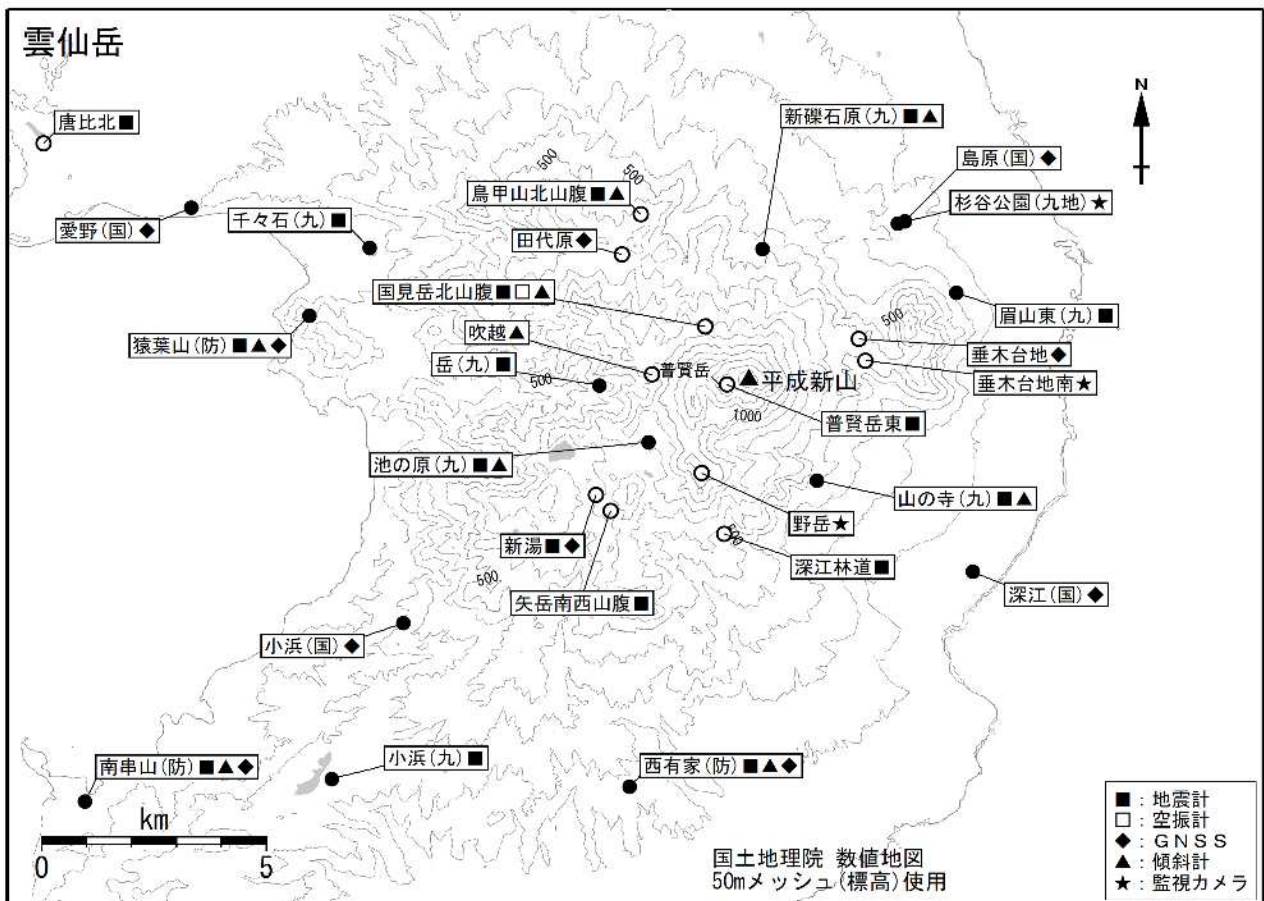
雲仙岳

N

唐比北■

新礫石原（九）■▲

島原（国）◆

鳥甲山北山腹■▲

杉谷公園（九地）★

愛野（国）◆

千々石（九）■

田代原◆

国見岳北山腹■□▲

眉山東（九）■

猿葉山（防）■▲◆

吹越▲

垂木台地◆

岳（九）■

普賢岳

▲平成新山

垂木台地南★

普賢岳東■

池の原（九）■▲

山の寺（九）■▲

野岳★

新湯■◆

深江林道■

深江（国）◆

矢岳南西山腹■

小浜（国）◆

南串山（防）■▲◆

小浜（九）■

西有家（防）■▲◆

500

500

500

500

500

1000

500

500

km

0

5

国土地理院 数値地図
50mメッシュ（標高）使用

■：地震計
□：空振計
◆：GNSS
▲：傾斜計
★：監視カメラ